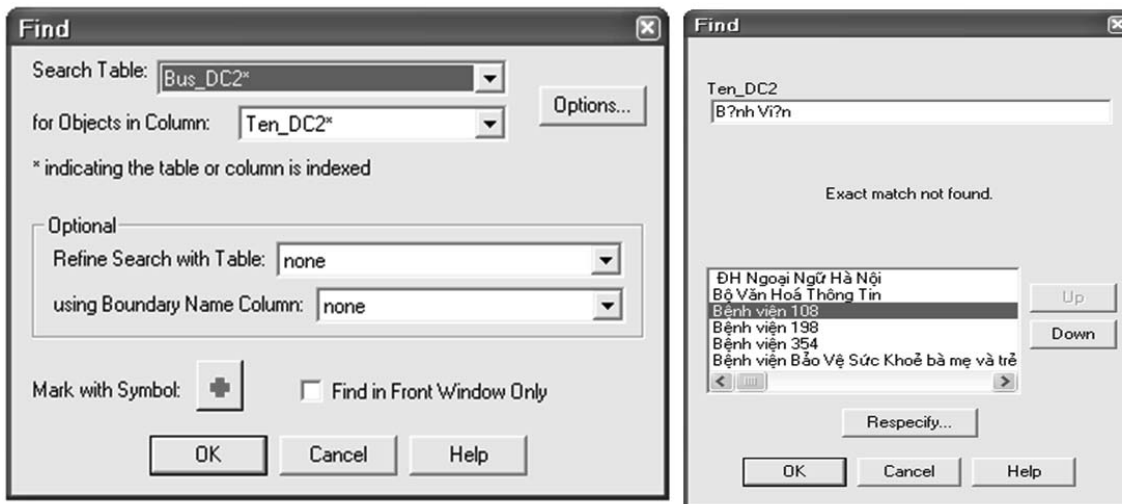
Find

Search Table: Bus_DC2*

for Objects in Column: Ten_DC2*

Options...

* indicating the table or column is indexed

Optional

Refine Search with Table: none

using Boundary Name Column: none

Mark with Symbol:

Find in Front Window Only

OK

Cancel

Help

Find

Ten_DC2

B?nh Vi?n

Exact match not found.

ĐH Ngoại Ngữ Hà Nội
Bộ Văn Hoá Thông Tin
Bệnh viện 108
Bệnh viện 198
Bệnh viện 354
Bệnh viện Bảo Vệ Sức Khoẻ bà mẹ và trẻ

Up

Down

Respecify...

OK

Cancel

Help